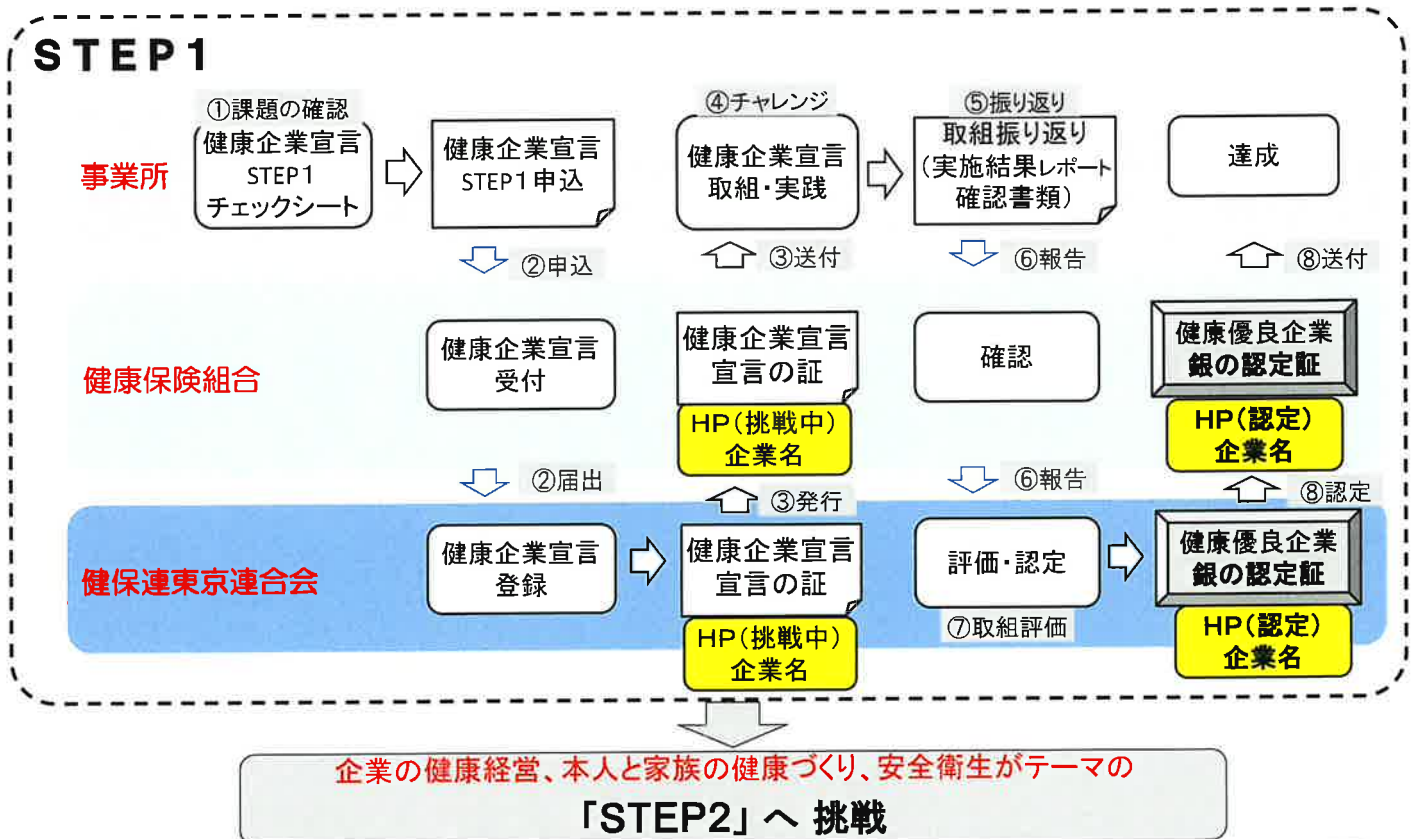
STEP1

事業所

①課題の確認
健康企業宣言 STEP1 チェックシート

健康企業宣言 STEP1申込

④チャレンジ
健康企業宣言 取組・実践

⑤振り返り
取組振り返り (実施結果レポート 確認書類)

達成

②申込

③送付

⑥報告

⑧送付

健康保険組合

健康企業宣言 受付

健康企業宣言 宣言の証

HP(挑戦中) 企業名

確認

健康優良企業 銀の認定証

HP(認定) 企業名

②届出

③発行

⑥報告

⑧認定

健保連東京連合会

健康企業宣言 登録

健康企業宣言 宣言の証

HP(挑戦中) 企業名

評価・認定

⑦取組評価

健康優良企業 銀の認定証

HP(認定) 企業名

企業の健康経営、本人と家族の健康づくり、安全衛生がテーマの
「STEP2」へ 挑戦